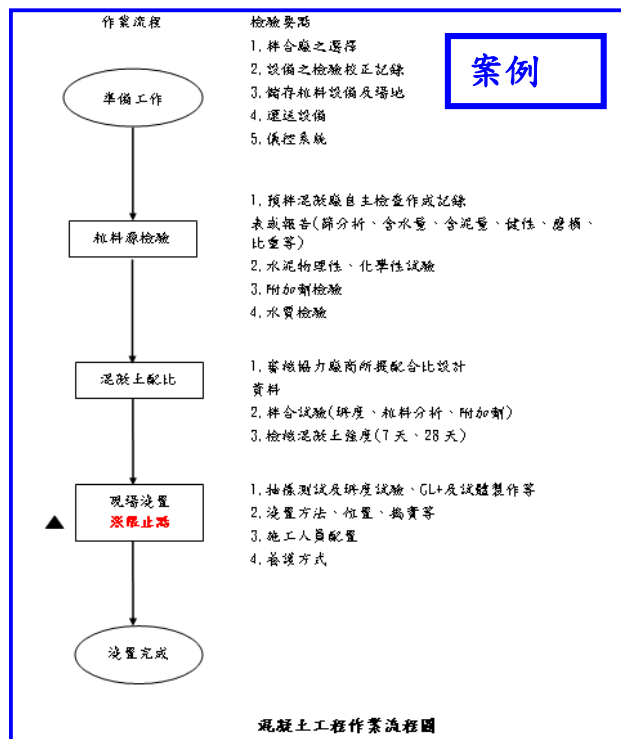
作業流程

檢驗要點

案例

準備工作

1. 拌合廠之選擇
2. 設備之檢驗校正記錄
3. 儲存粒料設備及場地
4. 運送設備
5. 儀控系統

粒料源檢驗

1. 預拌混凝廠自主檢查作成記錄表或報告(篩分析、含水量、含泥量、健性、磨損、比重等)
2. 水泥物理性、化學性試驗
3. 附加劑檢驗
4. 水質檢驗

混凝土配比

1. 審核協力廠商所提配合比設計資料
2. 拌合試驗(坍度、粒料分析、附加劑)
3. 檢核混凝土強度(7天、28天)

現場澆置
滾壓止點

1. 抽樣測試及坍度試驗、CL+及試體製作等
2. 澆置方法、位置、搗實等
3. 施工人員配置
4. 養護方式

澆置完成

混凝土工程作業流程圖